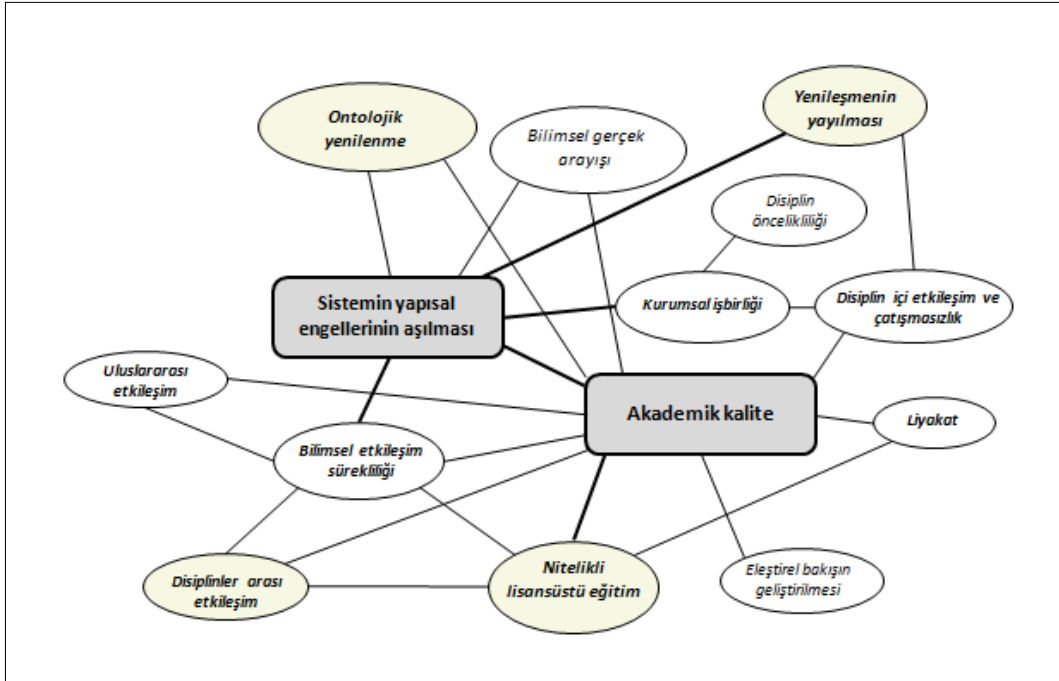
Ontolojik yenilenme

Bilimsel gerçek arayışı

Yenileşmenin yayılması

Disiplin önceliklilİği

Sistemin yapısal engellerinin aşılması

Kurumsal işbirliği

Disiplin içi etkileşim ve çatışmasızlık

Uluslararası etkileşim

Akademik kalite

Liyakat

Bilimsel etkileşim sürekliliği

Disiplinler arası etkileşim

Nitelikli lisansüstü eğitim

Eleştirel bakışın geliştirilmesi